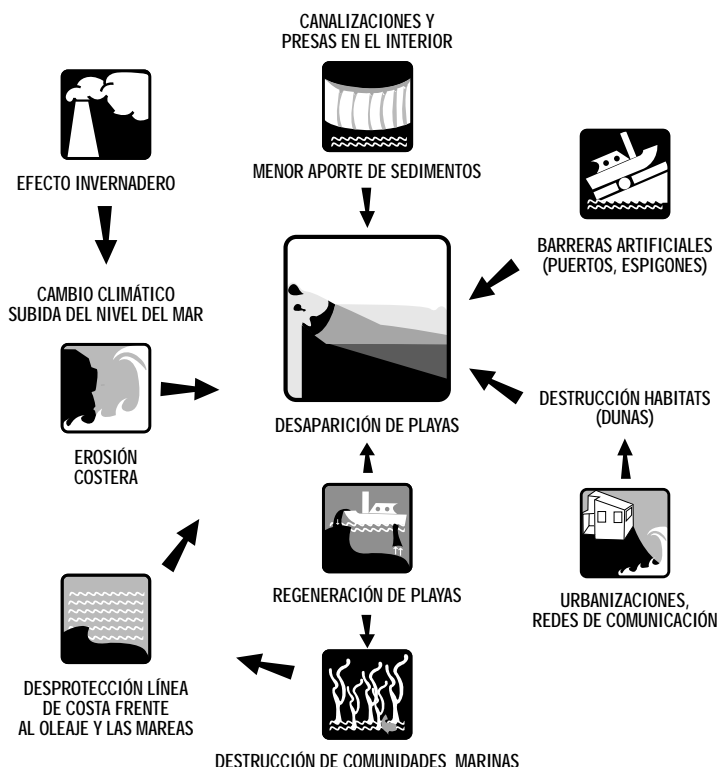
CANALIZACIONES Y PRESAS EN EL INTERIOR

EFECTO INVERNADERO

MENOR APORTE DE SEDIMENTOS

BARRERAS ARTIFICIALES (PUERTOS, ESPIGONES)

CAMBIO CLIMÁTICO SUBIDA DEL NIVEL DEL MAR

DESTRUCCIÓN HABITATS (DUNAS)

DESAPARICIÓN DE PLAYAS

EROSIÓN COSTERA

REGENERACIÓN DE PLAYAS

URBANIZACIONES, REDES DE COMUNICACIÓN

DESPROTECCIÓN LÍNEA DE COSTA FRENTE AL OLEAJE Y LAS MAREAS

DESTRUCCIÓN DE COMUNIDADES MARINAS